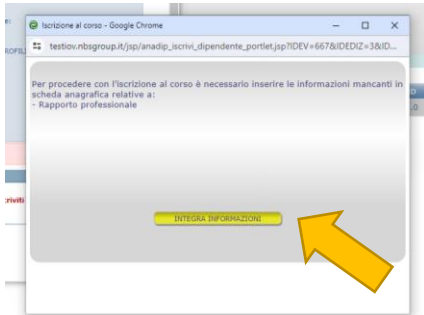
Iscrizione al corso - Google Chrome

testiov.nbsgroup.it/jsp/anadip_iscrivi_dipendente_portlet.jsp?IDEV=667&IDEDIZ=3&ID...

Per procedere con l'iscrizione al corso è necessario inserire le informazioni mancanti in scheda anagrafica relative a:
- Rapporto professionale

INTEGRA INFORMAZIONI